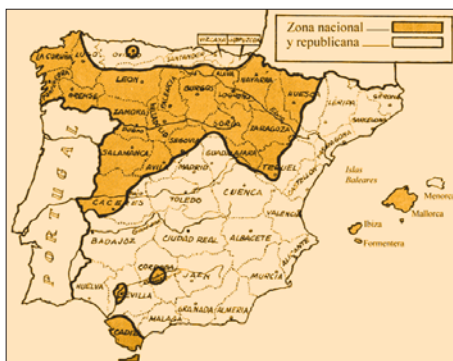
Zona nacional
y republicana

LA CORUÑA
LUGO
OVIEDO
SANTANDER
VIZCAYA
GUIPÚZCOA
PONTEVEDRA
ORENSE
LEON
PALENCIA
BURGOS
ALAVA
NAVARRA
HUESCA
LERIDA
ZAMORA
VALLADOLID
LOGROÑO
SORIA
ZARAGOZA
BARCELONA
SALAMANCA
SEGOVIA
GUADALAJARA
TERUEL
ÁVILA
MADRID
CUENCA
CASTELLÓN
CÁCERES
TOLEDO
VALENCIA
BADAJOZ
CIUDAD REAL
ALBACETE
ALICANTE
CÓRDOBA
JAÉN
MURCIA
HUELVA
SEVILLA
GRANADA
ALMERÍA
MÁLAGA
CÁDIZ
PORTUGAL
Islas Baleares
Menorca
Mallorca
Ibiza
Formentera